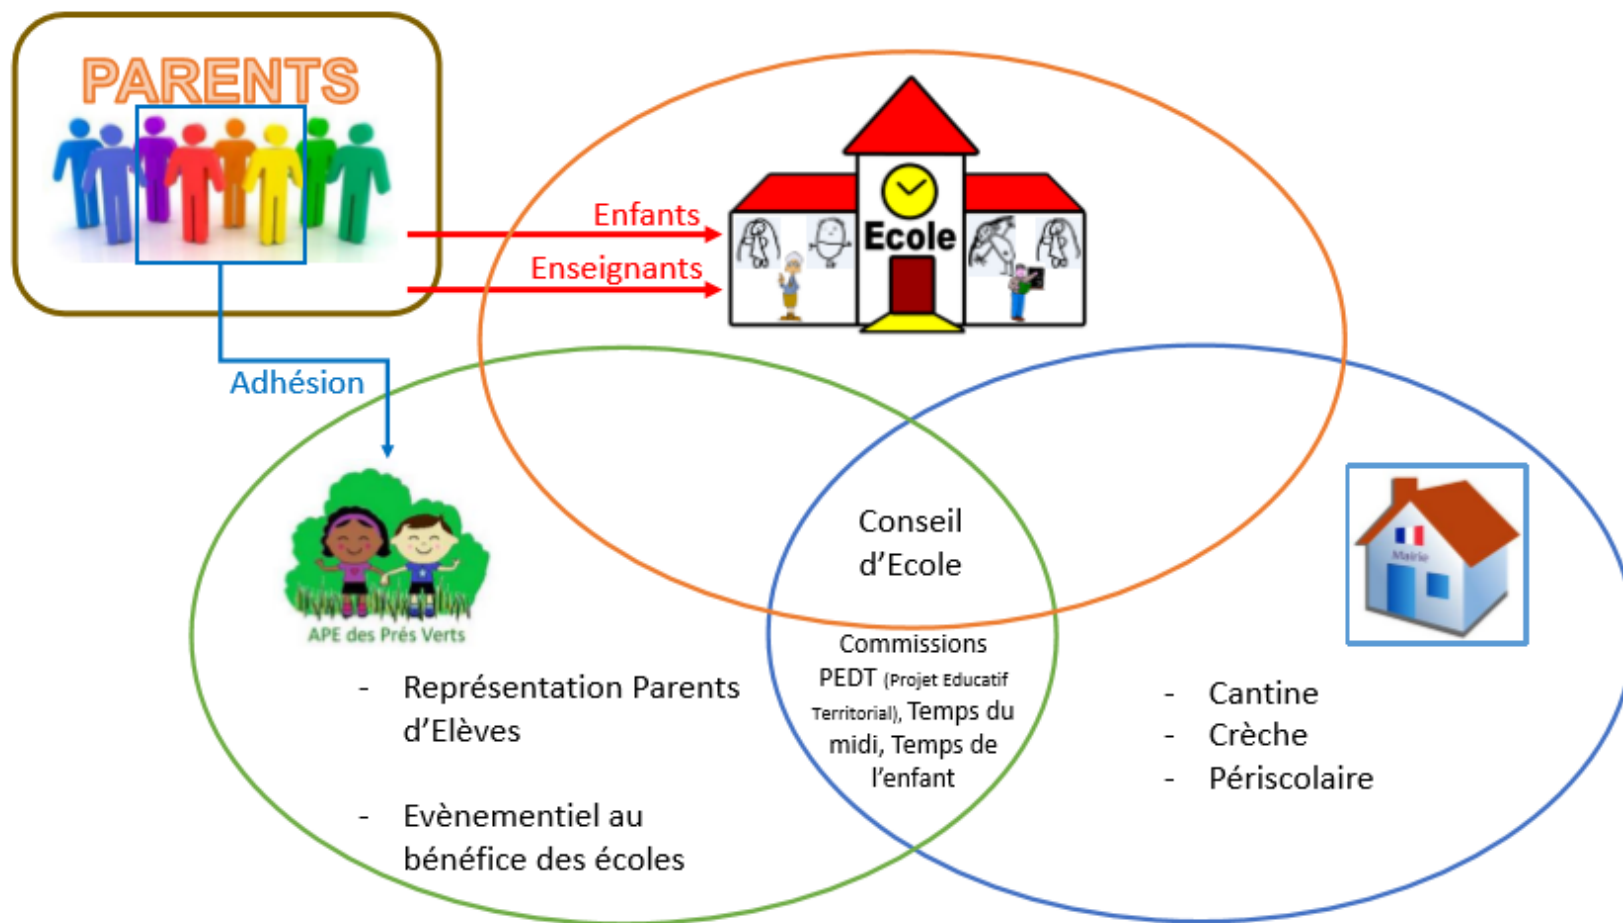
PARENTS

Enfants

Enseignants

Ecole

Adhésion

APE des Prés Verts

Conseil d'Ecole

Commissions PEDT (Projet Educatif Territorial), Temps du midi, Temps de l'enfant

Mairie

- Représentation Parents d'Elèves

- Evènementiel au bénéfice des écoles

- Cantine
- Crèche
- Périscolaire